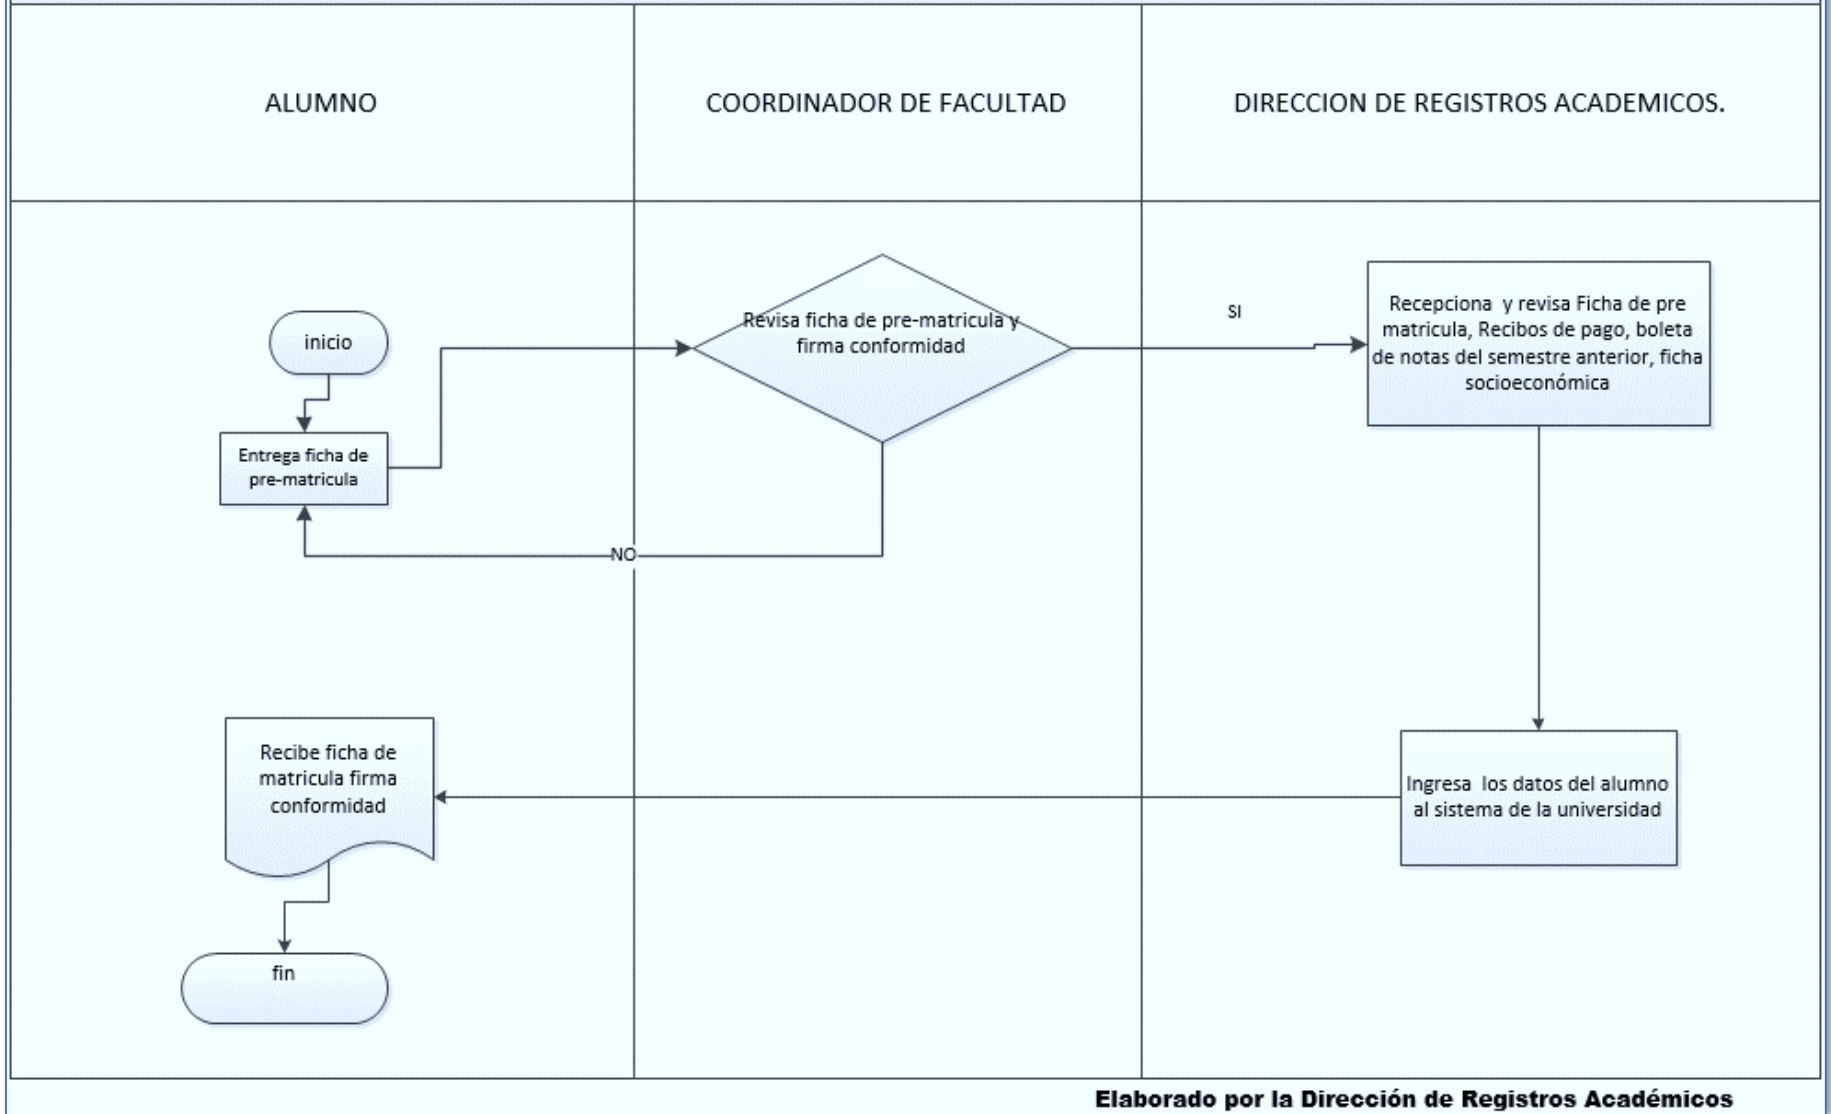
ALUMNO

COORDINADOR DE FACULTAD

DIRECCION DE REGISTROS ACADEMICOS.

inicio

Entrega ficha de pre-matricula

Revisa ficha de pre-matricula y firma conformidad

SI

Recepciona y revisa Ficha de pre matricula, Recibos de pago, boleta de notas del semestre anterior, ficha socioeconómica

NO

Ingresa los datos del alumno al sistema de la universidad

Recibe ficha de matricula firma conformidad

fin

Elaborado por la Dirección de Registros Académicos